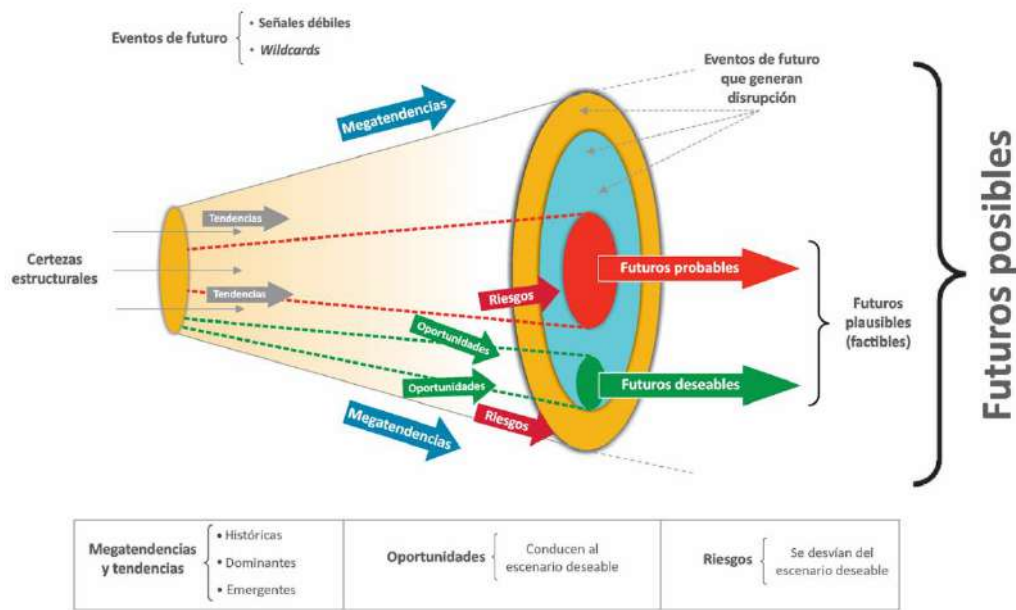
Eventos de futuro
• Señales débiles
• *Wildcards*

Eventos de futuro que generan disrupción

Megatendencias

Tendencias

Certezas estructurales

Tendencias

Riesgos

Futuros probables

Oportunidades

Oportunidades

Futuros deseables

Riesgos

Megatendencias

Futuros plausibles (factibles)

Futuros posibles

| Megatendencias y tendencias • Históricas • Dominantes • Emergentes | Oportunidades Conducen al escenario deseable | Riesgos Se desvían del escenario deseable |
|---|---|---|